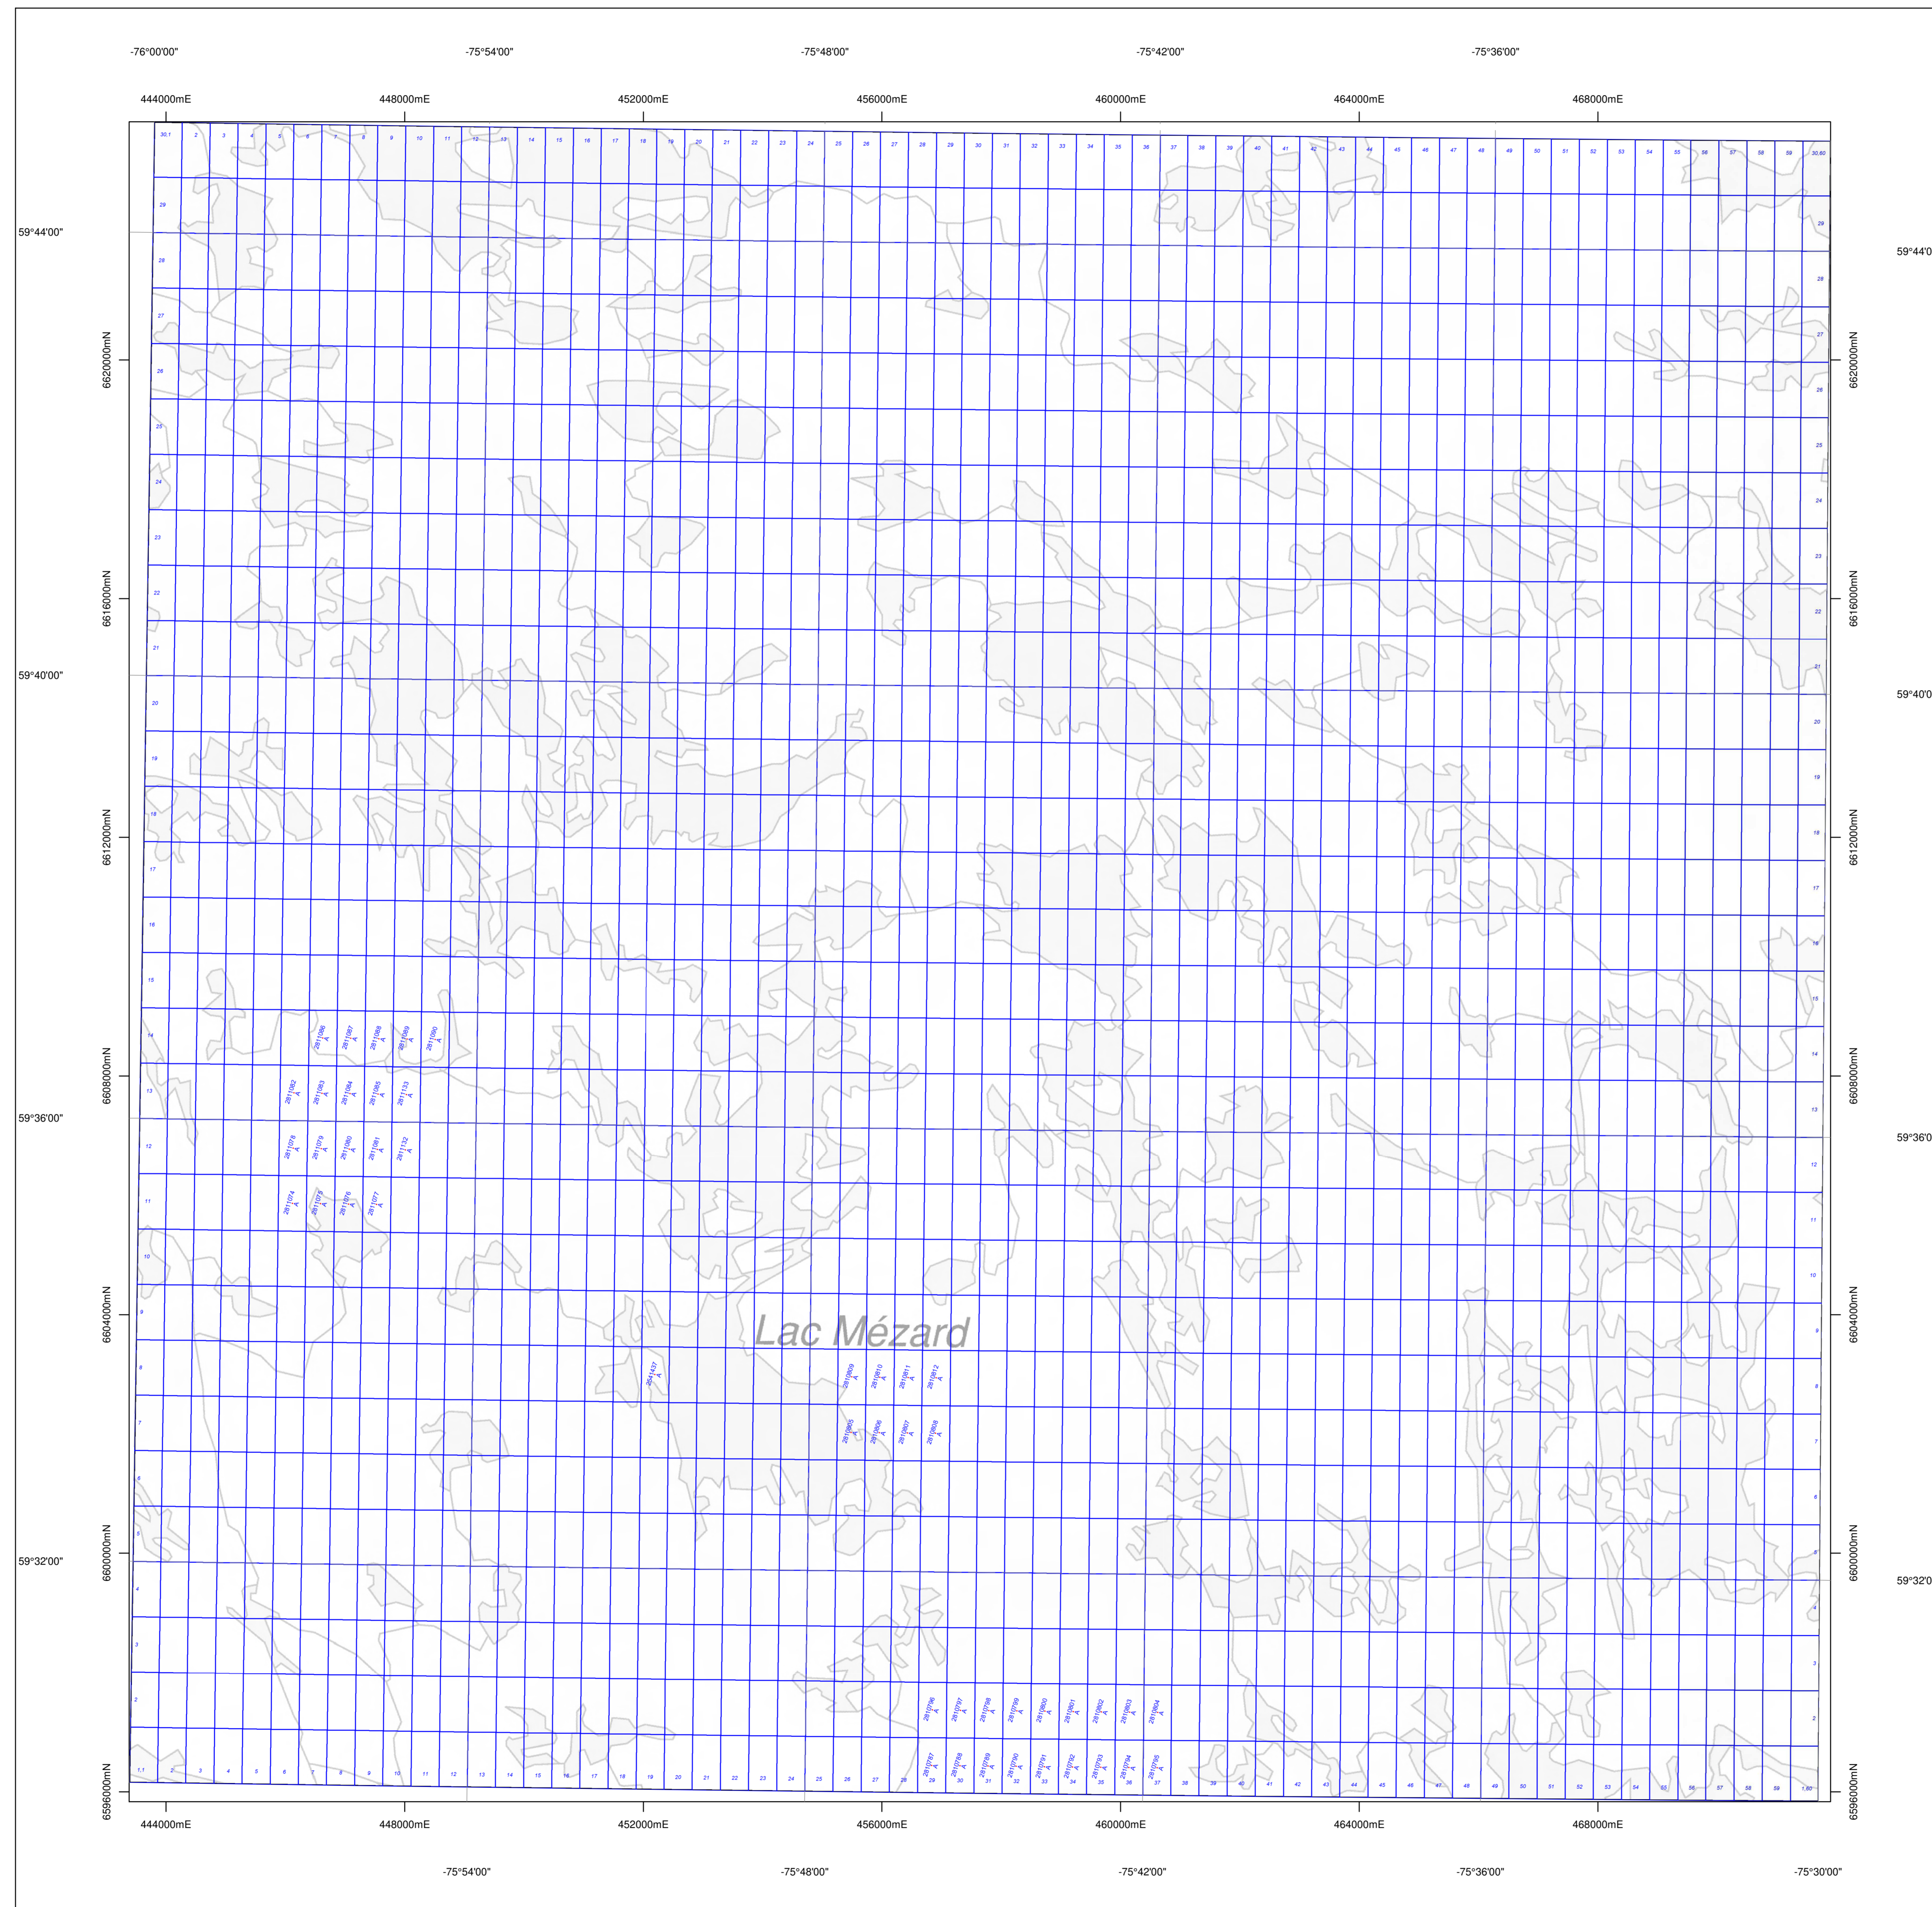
-76°00'00"
-75°54'00"
-75°48'00"
-75°42'00"
-75°36'00"

444000mE
448000mE
452000mE
456000mE
460000mE
464000mE
468000mE

59°44'00"
59°40'00"
59°36'00"
59°32'00"

6620000mN
6616000mN
6612000mN
6608000mN
6604000mN
6600000mN
6596000mN

59°44'0
59°40'0
59°36'0
59°32'0

Lac Mézard

30,1 2 3 4 5 6 7 8 9 10 11 12 13 14 15 16 17 18 19 20 21 22 23 24 25 26 27 28 29 30 31 32 33 34 35 36 37 38 39 40 41 42 43 44 45 46 47 48 49 50 51 52 53 54 55 56 57 58 59 30,60

29 28 27 26 25 24 23 22 21 20 19 18 17 16 15 14 13 12 11 10 9 8 7 6 5 4 3 2

1,1 2 3 4 5 6 7 8 9 10 11 12 13 14 15 16 17 18 19 20 21 22 23 24 25 26 27 28 29 30 31 32 33 34 35 36 37 38 39 40 41 42 43 44 45 46 47 48 49 50 51 52 53 54 55 56 57 58 59 1,60

2811086 A
2811087 A
2811088 A
2811089 A
2811090 A
2811082 A
2811083 A
2811084 A
2811085 A
2811133 A
2811078 A
2811079 A
2811080 A
2811081 A
2811132 A
2811074 A
2811075 A
2811076 A
2811077 A
2841437 A
2810809 A
2810810 A
2810811 A
2810812 A
2810805 A
2810806 A
2810807 A
2810808 A
2810796 A
2810797 A
2810798 A
2810799 A
2810800 A
2810801 A
2810802 A
2810803 A
2810804 A
2810787 A
2810788 A
2810789 A
2810790 A
2810791 A
2810792 A
2810793 A
2810794 A
2810795 A

444000mE
448000mE
452000mE
456000mE
460000mE
464000mE
468000mE

-75°54'00"
-75°48'00"
-75°42'00"
-75°36'00"
-75°30'00"